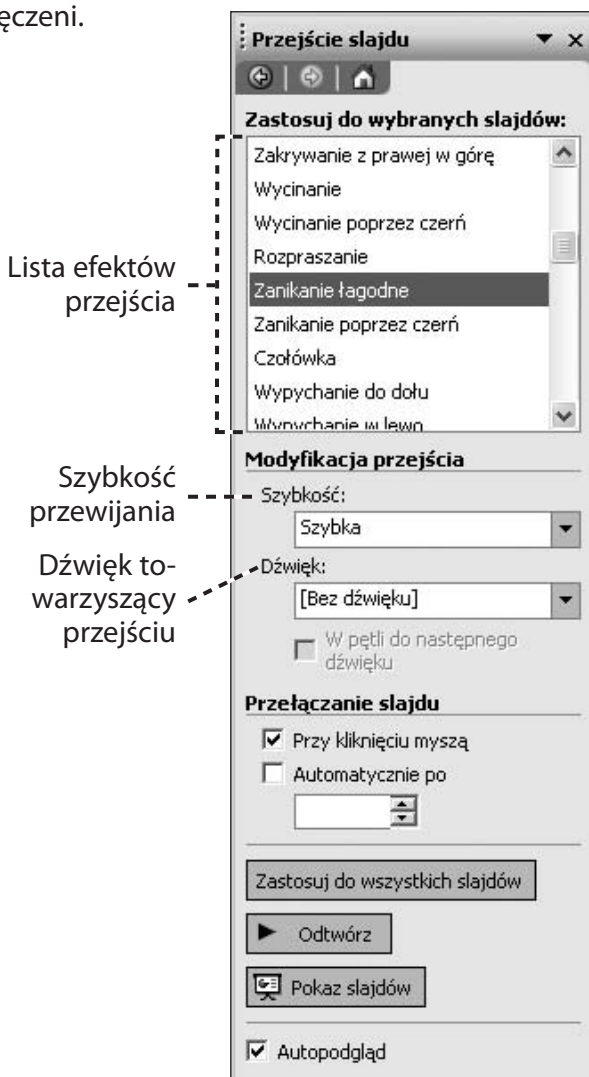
ęczeni.

Przejście slajdu

Zastosuj do wybranych slajdów:

Zakrywanie z prawej w górę
Wycinanie
Wycinanie poprzez czerń
Rozpraszanie
Zanikanie łagodne
Zanikanie poprzez czerń
Czołówka
Wypychanie do dołu
Wypychanie w lewo

Lista efektów przejścia

Modyfikacja przejścia

Szybkość przewijania

Szybkość:
Szybka

Dźwięk towarzyszący przejściu

Dźwięk:
[Bez dźwięku]

W pętli do następnego dźwięku

Przełączanie slajdu

Przy kliknięciu myszą
Automatycznie po

Zastosuj do wszystkich slajdów

Odtwórz

Pokaz slajdów

Autopodgląd